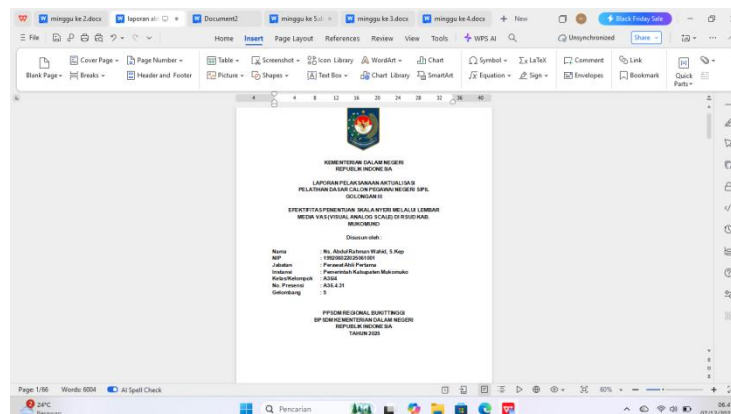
minggu ke 2.docx | laporan akt | Document2 | minggu ke 5.d | minggu ke 3.docx | minggu ke 4.docx | + New | Black Friday Sale

≡ File | Home | Insert | Page Layout | References | Review | View | Tools | WPS AI | Unsynchronized | Share

Blank Page | Cover Page | Breaks | Page Number | Header and Footer | Table | Picture | Screenshot | Shapes | Icon Library | Text Box | WordArt | Chart Library | Chart | SmartArt | Symbol | Equation | LaTeX | Sign | Comment | Envelopes | Link | Bookmark | Quick Parts

KEMENTERIAN DALAM NEGERI
REPUBLIK INDONESIA

LAPORAN PELAKSANAAN AKTUALISASI
PELATIHAN DASAR CALON PEGAWAI NEGERI SIPIL
GOLONGAN III

EFEKTIFITAS PENENTUAN SKALA NYERI MELALUI LEMBAR MEDIA VAS (VISUAL ANALOG SCALE) DI RSUD KAB. MUKOMUKO

Disusun oleh:

Nama : Ns. Abdul Rahman Wahid, S.Kep
NIP : 199208022025061001
Jabatan : Perawat Ahli Pertama
Instansi : Pemerintah Kabupaten Mukomuko
Kelas/Kelompok : A3/I/4
No. Presensi : A3/I.4.31
Gelombang : 5

PPSDM REGIONAL BUKITTINGGI
BPSDM KEMENTERIAN DALAM NEGERI
REPUBLIK INDONESIA
TAHUN 2025

Page: 1/66 | Words: 6004 | AI Spell Check | 60%

24°C | Pencarian | 06.4